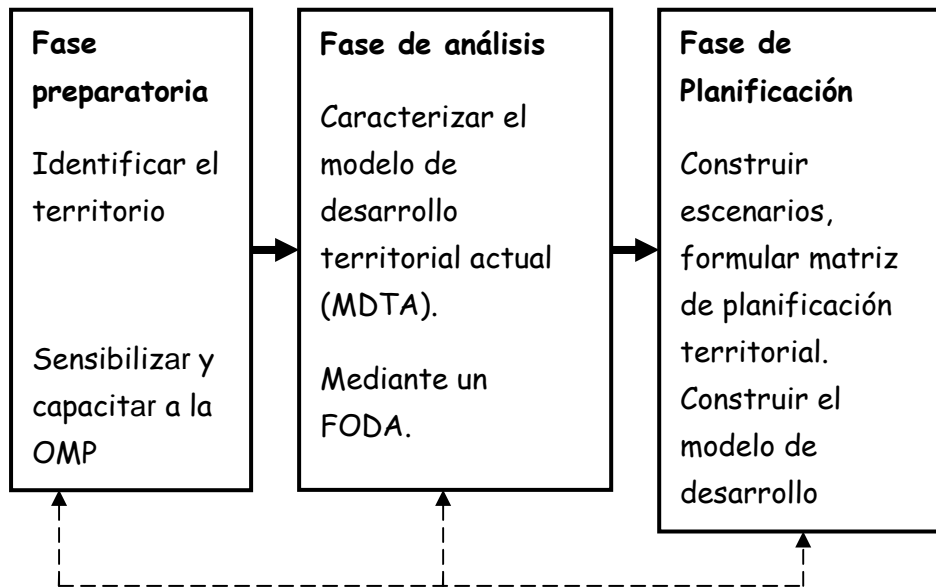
**Fase preparatoria**

Identificar el territorio

Sensibilizar y capacitar a la OMP

**Fase de análisis**

Caracterizar el modelo de desarrollo territorial actual (MDTA).

Mediante un FODA.

**Fase de Planificación**

Construir escenarios, formular matriz de planificación territorial. Construir el modelo de desarrollo